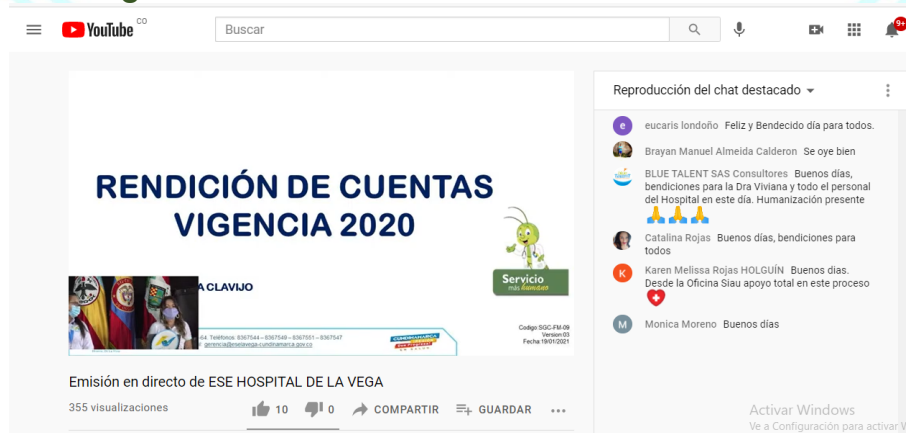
YouTube CO
Buscar
9+

RENDICIÓN DE CUENTAS
VIGENCIA 2020
A CLAVIJO
Servicio más humano
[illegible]64. Teléfonos: 8367544 – 8367549 – 8367551 – 8367547
gerencia@esehvega-cundinamarca.gov.co
Codigo:SGC-FM-09
Version:03
Fecha:19/01/2021

Emisión en directo de ESE HOSPITAL DE LA VEGA
355 visualizaciones
10 0 COMPARTIR GUARDAR ...

Reproducción del chat destacado

eucaris londoño Feliz y Bendecido día para todos.
Brayan Manuel Almeida Calderon Se oye bien
BLUE TALENT SAS Consultores Buenos días, bendiciones para la Dra Viviana y todo el personal del Hospital en este día. Humanización presente 🙏🙏🙏
Catalina Rojas Buenos días, bendiciones para todos
Karen Melissa Rojas HOLGUÍN Buenos días. Desde la Oficina Siau apoyo total en este proceso
Monica Moreno Buenos días

Activar Windows
Ve a Configuración para activar W